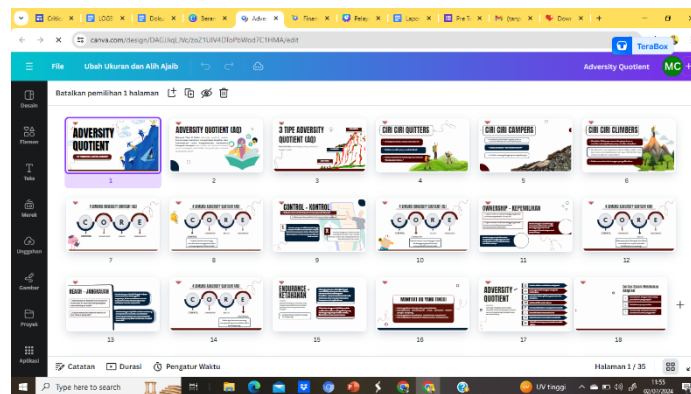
Critic × | LOG! × | Dokur × | Seran × | Adve × | Finan × | Pelaj × | Lapo × | Pre T × | (tanp × | Down × | +

canva.com/design/DAGJ...

TeraBox

File Ubah Ukuran dan Alih Ajaib

Adversity Quotient MC

Desain
Elemen
Teks
Merek
Unggahan
Gambar
Proyek
Aplikasi

Batalkan pemilihan 1 halaman

ADVERSITY QUOTIENT
1

ADVERSITY QUOTIENT (AQ)
2

3 TIPE ADVERSITY QUOTIENT (AQ)
3

CIRI CIRI QUITTERS
4

CIRI CIRI CAMPERS
5

CIRI CIRI CLIMBERS
6

C O R E
7

C O R E
8

CONTROL - KONTROL
9

C O R E
10

OWNERSHIP - KEPEMILIKAN
11

C O R E
12

REACH - JANGKAUAN
13

C O R E
14

ENDURANCE - KETAHANAN
15

MANFAAT AQ YANG TINGGI
16

ADVERSITY QUOTIENT
17

18

Catatan Durasi Pengatur Waktu

Halaman 1 / 35

Type here to search

UV tinggi

11:55
02/07/2024